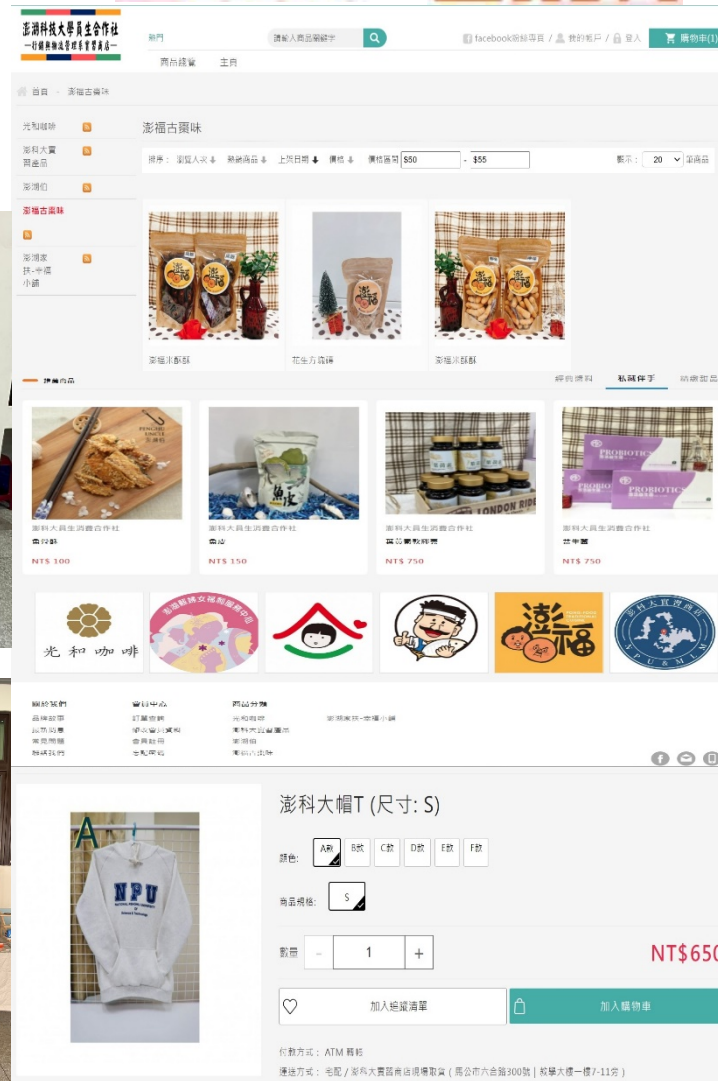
澎湖科技大學員生合作社
—行銷與物流管理系實習商店—

熱門
請輸入商品關鍵字
facebook粉絲專頁 / 我的帳戶 / 登入
購物車(1)
商品總覽
主頁

首頁 > 澎福古爾味

光和咖啡
澎科大賣賣產品
澎湖侶
澎福古爾味
澎湖家扶-幸福小舖

澎福古爾味

排序： 瀏覽人次 熱銷商品 上架日期 價格 價格區間 $50 - $55
顯示： 20 筆商品

澎福乳酪酥
花生方塊酥
澎福乳酪酥

推薦商品
綜合謝料 私藏伴手 結緣紀品

澎科大員生消費合作社
魚蝦酥
NT$ 100

澎科大員生消費合作社
魚乾
NT$ 150

澎科大員生消費合作社
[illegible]
NT$ 750

澎科大員生消費合作社
益生菌
NT$ 750

光和咖啡
澎湖縣
澎福
澎科大實習商店

關於我們
會員中心
商品分類
光和咖啡
澎湖家扶-幸福小舖
澎科大賣賣產品
澎湖侶
澎福古爾味

澎科大帽T (尺寸: S)

A

顏色: A款 B款 C款 D款 E款 F款

商品規格: S

數量 - 1 +

NT$650

加入追蹤清單
加入購物車

付款方式： ATM 轉帳
運送方式： 宅配 / 澎科大實習商店現場取貨 (馬公市六合路300號 | 教學大樓一樓7-11旁)